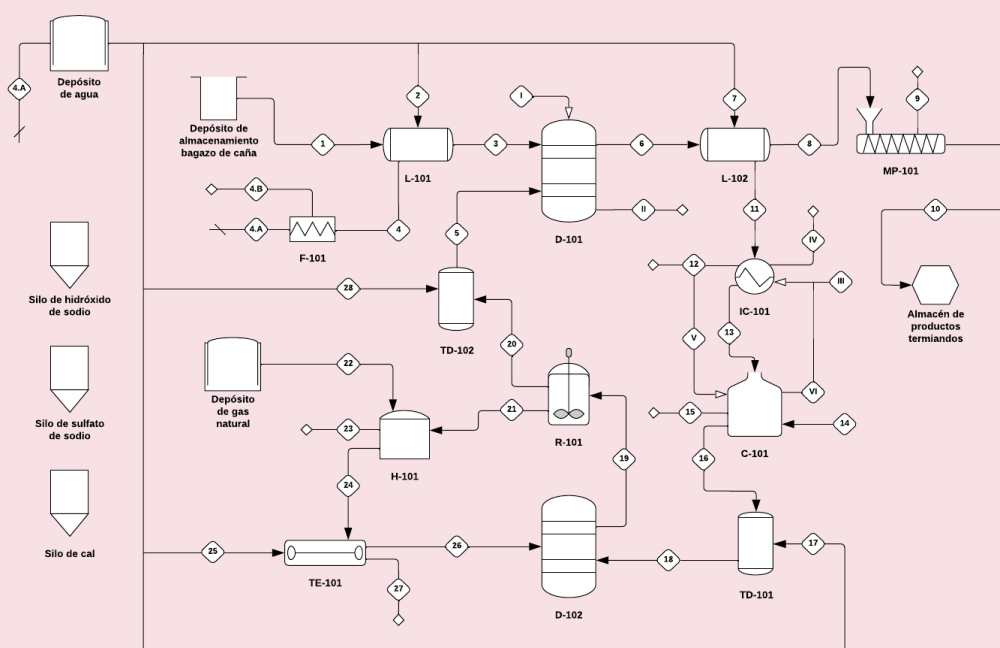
4.A

Depósito de agua

Depósito de almacenamiento bagazo de caña

1

2

L-101

3

I

D-101

6

7

L-102

8

9

MP-101

4.B

4.A

F-101

4

5

II

11

IV

10

12

IC-101

III

Almacén de productos termiandos

Silo de hidróxido de sodio

28

TD-102

V

13

VI

Silo de sulfato de sodio

Depósito de gas natural

22

20

23

21

R-101

15

C-101

14

H-101

Silo de cal

24

19

16

25

TE-101

26

D-102

18

TD-101

17

27